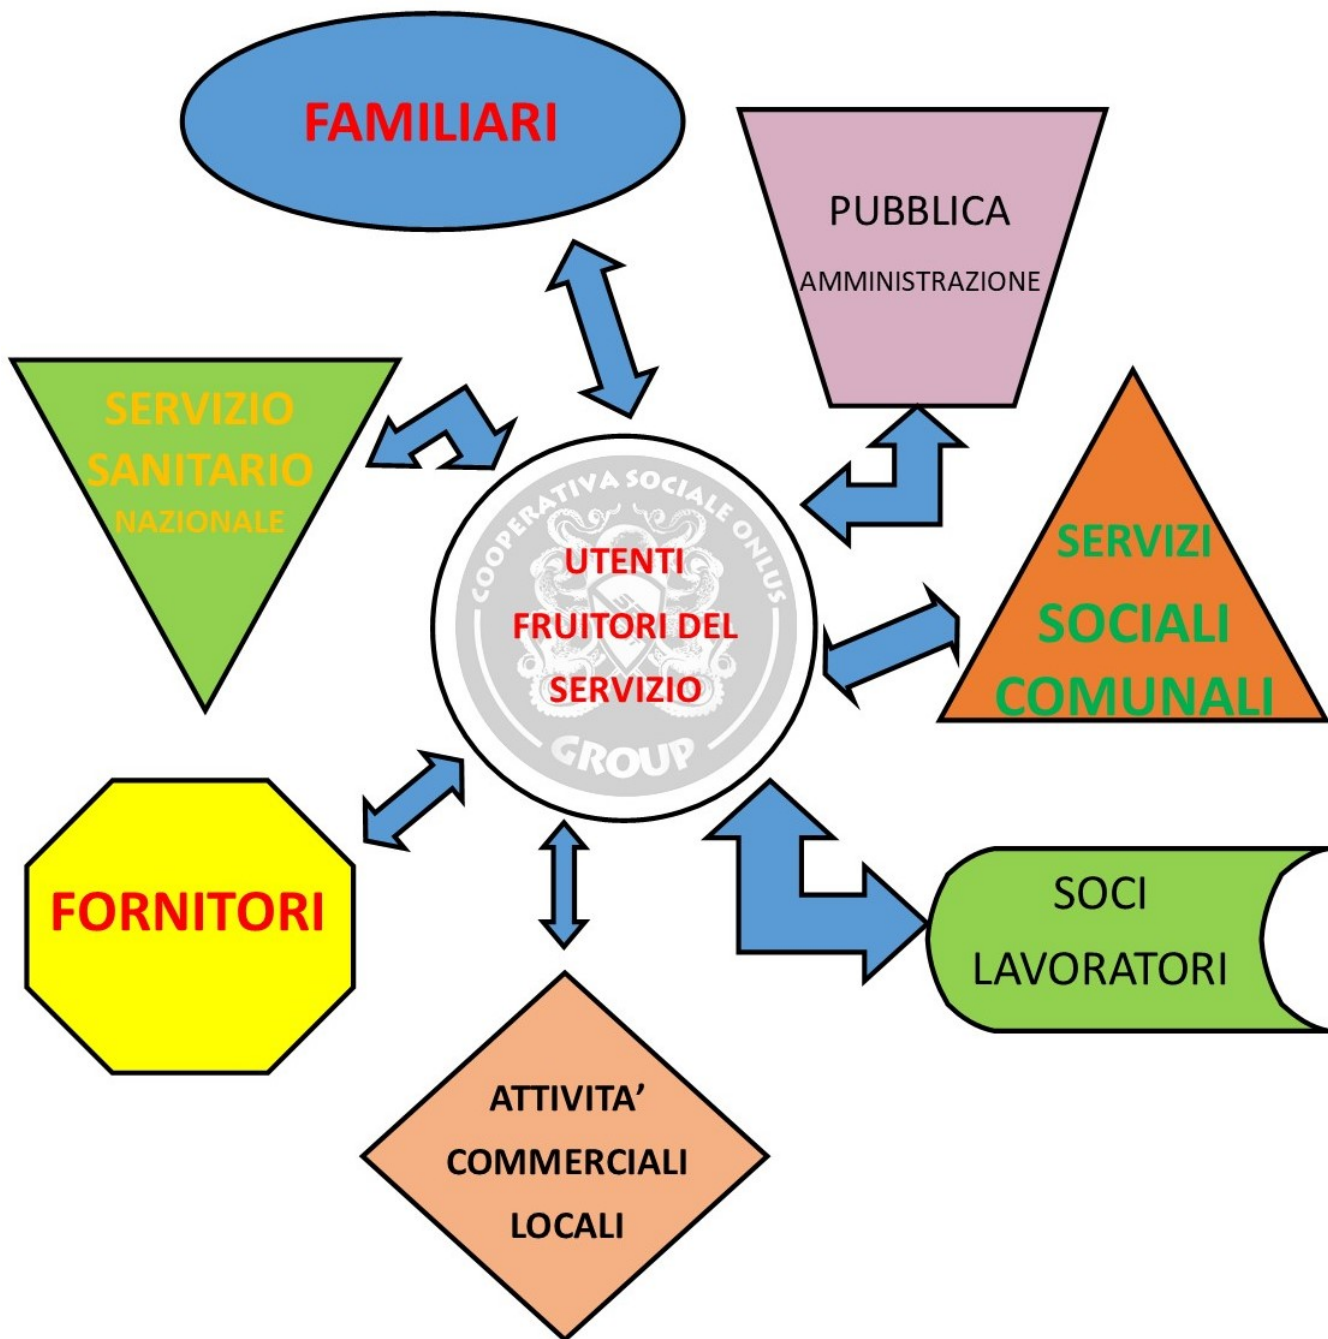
FAMILIARI

PUBBLICA
AMMINISTRAZIONE

SERVIZIO
SANITARIO
NAZIONALE

COOPERATIVA SOCIALE ONLUS
UTENTI
FRUITORI DEL
SERVIZIO
GROUP

SERVIZI
SOCIALI
COMUNALI

FORNITORI

SOCI
LAVORATORI

ATTIVITA'
COMMERCIALI
LOCALI